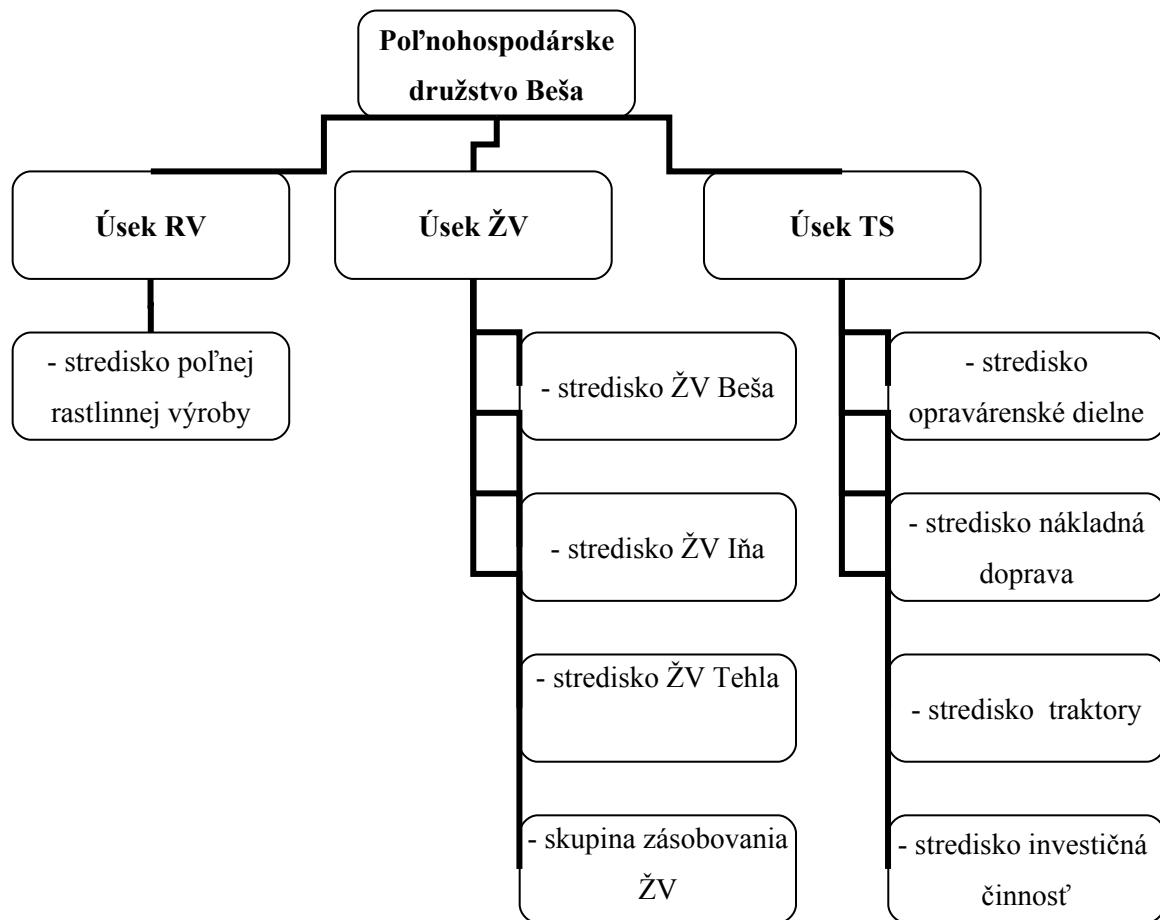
Poľnohospodárske družstvo Beša

Úsek RV

Úsek ŽV

Úsek TS

- stredisko poľnej rastlinnej výroby

- stredisko ŽV Beša

- stredisko ŽV Iňa

- stredisko ŽV Tehla

- skupina zásobovania ŽV

- stredisko opravárenské dielne

- stredisko nákladná doprava

- stredisko traktory

- stredisko investičná činnosť